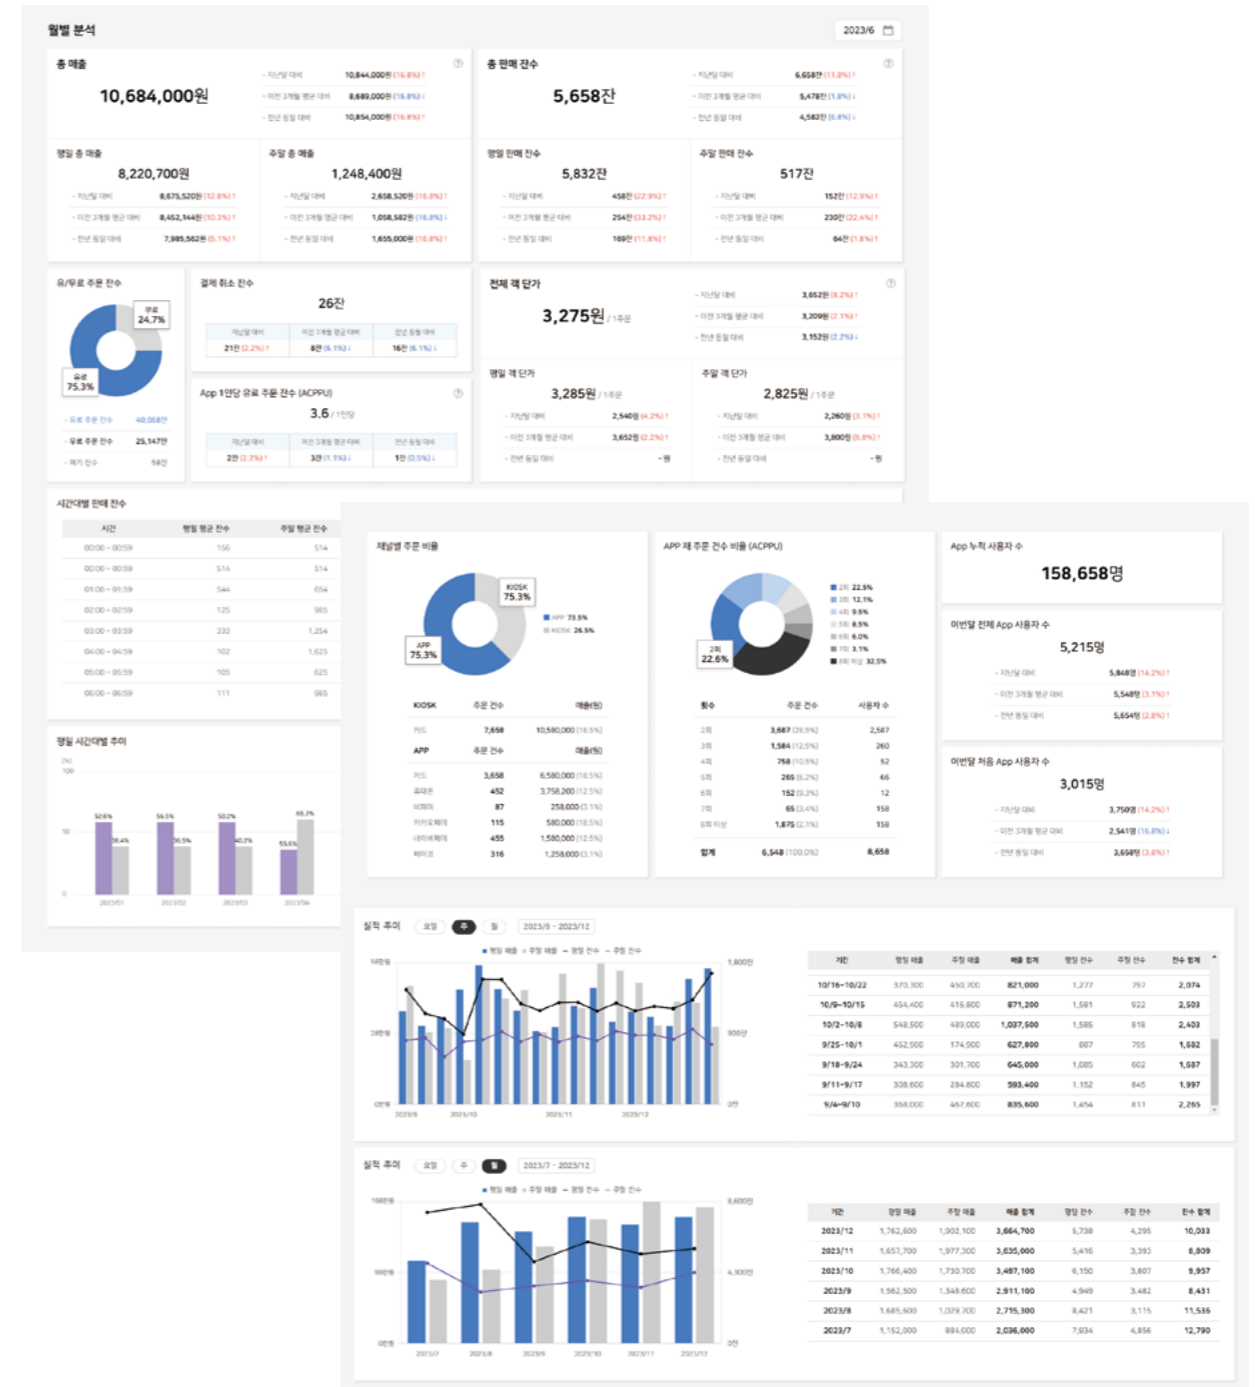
월별 분석

2023/6

총 매출

10,684,000원

- 지난달 대비 10,844,000원 (16.8%)
- 이전 3개월 평균 대비 8,689,000원 (16.8%)
- 전년 동월 대비 10,854,000원 (16.8%)

총 판매 잔수

5,658잔

- 지난달 대비 6,658잔 (11.8%)
- 이전 3개월 평균 대비 5,478잔 (1.8%)
- 전년 동월 대비 4,582잔 (5.8%)

평일 총 매출

8,220,700원

- 지난달 대비 8,675,520원 (12.8%)
- 이전 3개월 평균 대비 8,452,144원 (10.3%)
- 전년 동월 대비 7,985,562원 (5.1%)

주말 총 매출

1,248,400원

- 지난달 대비 2,658,520원 (16.8%)
- 이전 3개월 평균 대비 1,058,582원 (16.8%)
- 전년 동월 대비 1,655,000원 (16.8%)

평일 판매 잔수

5,832잔

- 지난달 대비 458잔 (22.9%)
- 이전 3개월 평균 대비 254잔 (33.2%)
- 전년 동월 대비 169잔 (11.8%)

주말 판매 잔수

517잔

- 지난달 대비 152잔 (12.9%)
- 이전 3개월 평균 대비 230잔 (22.4%)
- 전년 동월 대비 64잔 (1.8%)

유/무료 주문 잔수

무료 24.7%

유료 75.3%

- 유료 주문 잔수 40,068잔
- 무료 주문 잔수 25,147잔
- 폐기 잔수 58잔

결제 취소 잔수

26잔

| 지난달 대비 | 이전 3개월 평균 대비 | 전년 동월 대비 |
|---|---|---|
| 21잔 (2.2%) | 8잔 (6.1%) | 16잔 (6.1%) |

App 1인당 유료 주문 잔수 (ACPPU)

3.6 / 1인당

| 지난달 대비 | 이전 3개월 평균 대비 | 전년 동월 대비 |
|---|---|---|
| 2잔 (2.2%) | 3잔 (1.1%) | 1잔 (0.5%) |

전체 객 단가

3,275원 / 1주문

- 지난달 대비 3,652원 (8.2%)
- 이전 3개월 평균 대비 3,209원 (2.1%)
- 전년 동월 대비 3,152원 (2.2%)

평일 객 단가

3,285원 / 1주문

- 지난달 대비 2,540원 (4.2%)
- 이전 3개월 평균 대비 3,652원 (2.2%)
- 전년 동월 대비 - 원

주말 객 단가

2,825원 / 1주문

- 지난달 대비 2,260원 (3.1%)
- 이전 3개월 평균 대비 3,800원 (5.8%)
- 전년 동월 대비 - 원

시간대별 판매 잔수

| 시간 | 평일 평균 잔수 | 주말 평균 잔수 |
|---|---|---|
| 00:00 ~ 00:59 | 156 | 514 |
| 00:00 ~ 00:59 | 514 | 514 |
| 01:00 ~ 01:59 | 544 | 654 |
| 02:00 ~ 02:59 | 125 | 985 |
| 03:00 ~ 03:59 | 332 | 1,254 |
| 04:00 ~ 04:59 | 102 | 1,625 |
| 05:00 ~ 05:59 | 105 | 625 |
| 06:00 ~ 06:59 | 111 | 985 |

평일 시간대별 추이

(%) 100 50 0

52.6% 36.4% 56.5% 36.5% 50.2% 40.2% 55.6% 66.2%

2023/01 2023/02 2023/03 2023/04

채널별 주문 비율

KIOSK 75.3%

APP 75.3%

APP 73.5%
KIOSK 26.5%

| KIOSK | 주문 건수 | 매출(원) |
|---|---|---|
| 카드 | 7,658 | 10,580,000 (18.5%) |
| APP | 주문 건수 | 매출(원) |
| 카드 | 3,658 | 6,580,000 (18.5%) |
| 페이코 | 452 | 3,758,200 (12.5%) |
| 비체리 | 87 | 258,000 (3.1%) |
| 카카오페이 | 115 | 580,000 (18.5%) |
| 네이버페이 | 455 | 1,580,000 (12.5%) |
| 페이코 | 316 | 1,258,000 (3.1%) |

APP 재 주문 건수 비율 (ACPPU)

2회 22.5%
3회 12.1%
4회 9.5%
5회 8.5%
6회 6.0%
7회 3.1%
8회 이상 32.5%

2회 22.6%

| 횟수 | 주문 건수 | 사용자 수 |
|---|---|---|
| 2회 | 3,687 (28.5%) | 2,587 |
| 3회 | 1,584 (12.5%) | 260 |
| 4회 | 758 (10.5%) | 52 |
| 5회 | 265 (6.2%) | 66 |
| 6회 | 152 (3.3%) | 12 |
| 7회 | 65 (3.4%) | 158 |
| 8회 이상 | 1,875 (2.1%) | 158 |
| 합계 | 6,548 (100.0%) | 8,658 |

App 누적 사용자 수

158,658명

이번달 전체 App 사용자 수

5,215명

- 지난달 대비 5,848명 (14.2%)
- 이전 3개월 평균 대비 5,548명 (3.1%)
- 전년 동월 대비 5,654명 (2.8%)

이번달 처음 App 사용자 수

3,015명

- 지난달 대비 3,750명 (14.2%)
- 이전 3개월 평균 대비 2,541명 (16.8%)
- 전년 동월 대비 3,658명 (3.8%)

실적 추이 요일 주 월 2023/9 ~ 2023/12

평일 매출 주말 매출 평일 잔수 주말 잔수

1,800잔 900잔 0잔

2023/9 2023/10 2023/11 2023/12

| 기간 | 평일 매출 | 주말 매출 | 매출 합계 | 평일 잔수 | 주말 잔수 | 잔수 합계 |
|---|---|---|---|---|---|---|
| 10/16~10/22 | 370,300 | 450,700 | 821,000 | 1,277 | 797 | 2,074 |
| 10/9~10/15 | 454,400 | 416,800 | 871,200 | 1,581 | 922 | 2,503 |
| 10/2~10/8 | 548,500 | 489,000 | 1,037,500 | 1,585 | 818 | 2,403 |
| 9/25~10/1 | 452,500 | 174,900 | 627,800 | 887 | 795 | 1,582 |
| 9/18~9/24 | 343,300 | 301,700 | 645,000 | 1,085 | 602 | 1,687 |
| 9/11~9/17 | 308,600 | 284,800 | 593,400 | 1,152 | 845 | 1,997 |
| 9/4~9/10 | 368,000 | 467,600 | 835,600 | 1,454 | 811 | 2,265 |

실적 추이 요일 주 월 2023/7 ~ 2023/12

평일 매출 주말 매출 평일 잔수 주말 잔수

8,600잔 4,300잔 0잔

2023/7 2023/8 2023/9 2023/10 2023/11 2023/12

| 기간 | 평일 매출 | 주말 매출 | 매출 합계 | 평일 잔수 | 주말 잔수 | 잔수 합계 |
|---|---|---|---|---|---|---|
| 2023/12 | 1,762,600 | 1,902,100 | 3,664,700 | 5,738 | 4,295 | 10,033 |
| 2023/11 | 1,657,700 | 1,977,300 | 3,635,000 | 5,416 | 3,393 | 8,809 |
| 2023/10 | 1,766,400 | 1,730,700 | 3,497,100 | 6,150 | 3,807 | 9,957 |
| 2023/9 | 1,562,500 | 1,348,600 | 2,911,100 | 4,949 | 3,482 | 8,431 |
| 2023/8 | 1,685,600 | 1,029,700 | 2,715,300 | 8,421 | 3,115 | 11,536 |
| 2023/7 | 1,152,000 | 884,000 | 2,036,000 | 7,934 | 4,856 | 12,790 |